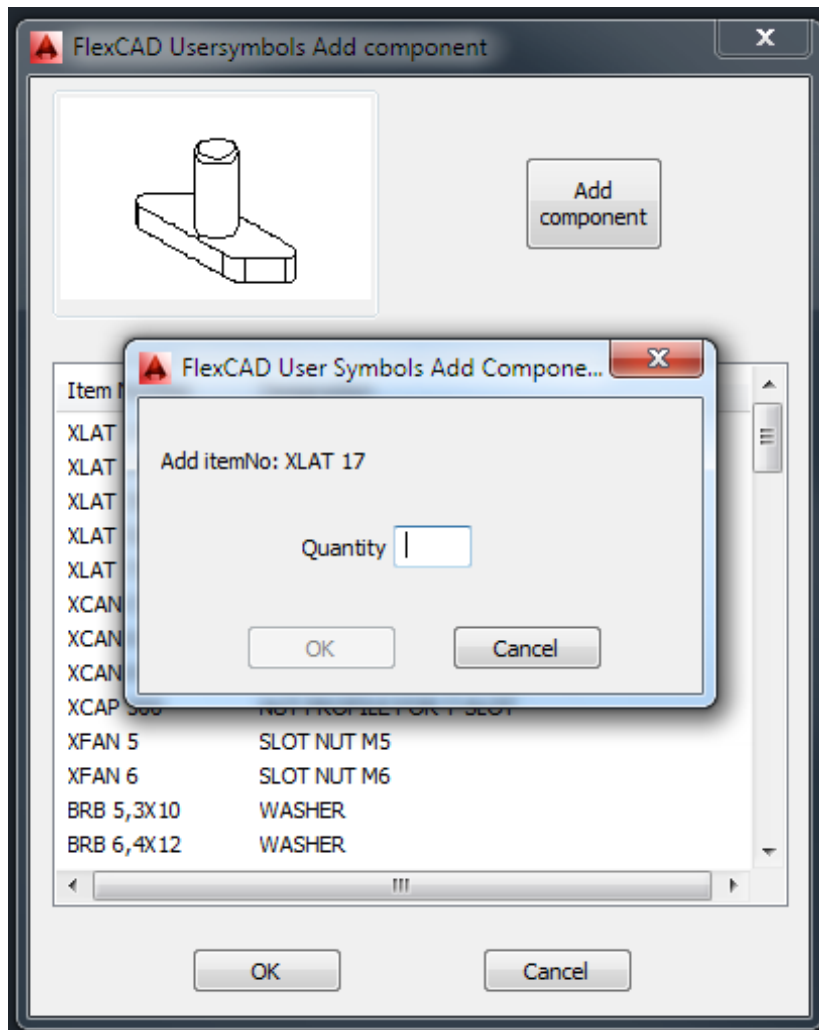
FlexCAD Usersymbols Add component

Add component

Item N

XLAT
XLAT
XLAT
XLAT
XLAT
XCAN
XCAN
XCAN
XCAP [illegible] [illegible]
XFAN 5 SLOT NUT M5
XFAN 6 SLOT NUT M6
BRB 5,3X10 WASHER
BRB 6,4X12 WASHER

FlexCAD User Symbols Add Compone...

Add itemNo: XLAT 17

Quantity

OK
Cancel

OK
Cancel